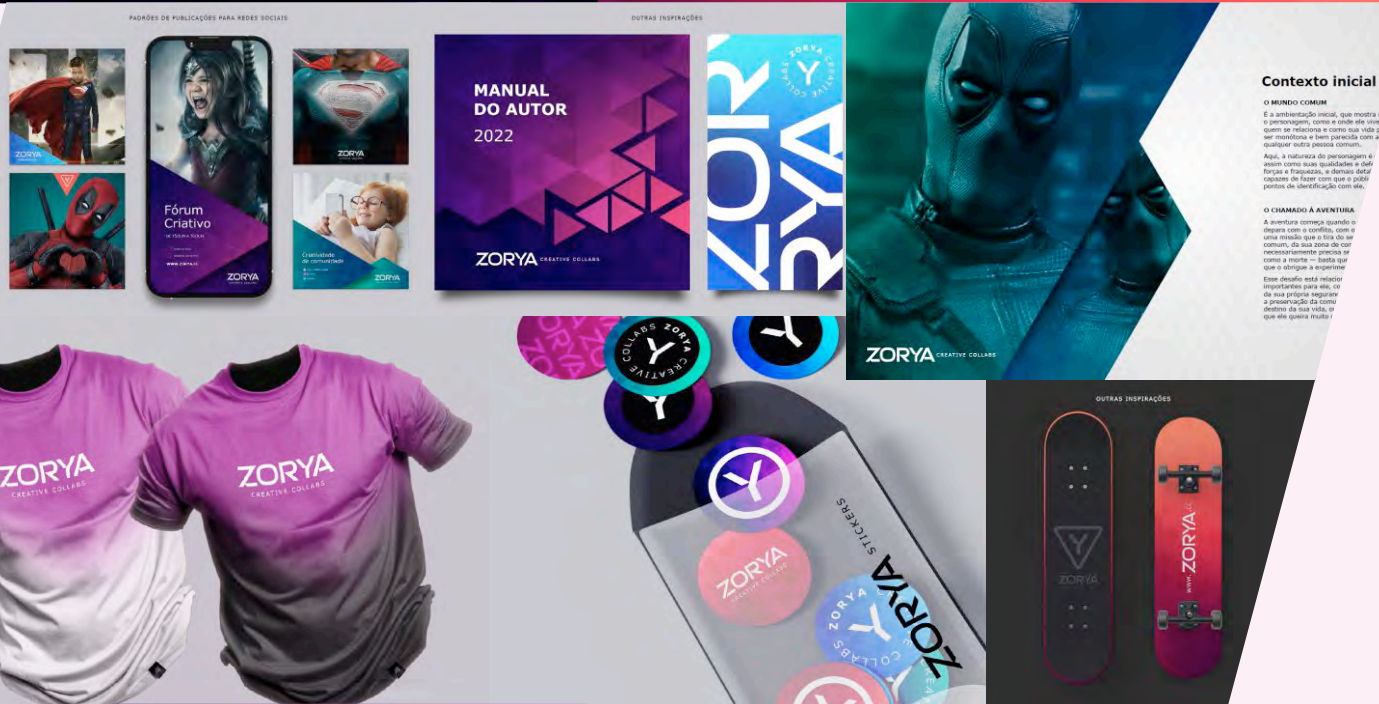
PADRÕES DE PUBLICAÇÕES PARA REDES SOCIAIS

OUTRAS INSPIRAÇÕES

ZORYA

Fórum Criativo

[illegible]

www.zorya.cc

ZORYA

ZORYA

Criatividade da comunidade

ZORYA

MANUAL DO AUTOR

2022

ZORYA CREATIVE COLLABS

ZOR YA

ZORYA CREATIVE COLLABS

Contexto inicial

O MUNDO COMUM

É a ambientação inicial, que mostra o personagem, como e onde ele vive, quem se relaciona e como sua vida pode ser monótona e bem parecida com a de qualquer outra pessoa comum.

Aqui, a natureza do personagem é assim como suas qualidades e defeitos, forças e fraquezas, e demais detalhes capazes de fazer com que o público pontos de identificação com ele.

O CHAMADO À AVENTURA

A aventura começa quando o depara com o conflito, com o uma missão que o tira do se comum, da sua zona de con necessariamente precisa se como a morte — basta que que o obrigue a experime

Esse desafio está relacion importantes para ele, co da sua própria seguran a preservação da comu destino da sua vida, o que ele queira muito

ZORYA CREATIVE COLLABS

ZORYA CREATIVE COLLABS

ZORYA CREATIVE COLLABS

STICKERS

ZORYA

ZORYA CREATIVE COLLABS

ZORYA CREATIVE COLLABS

OUTRAS INSPIRAÇÕES

ZORYA

www.ZORYA.cc